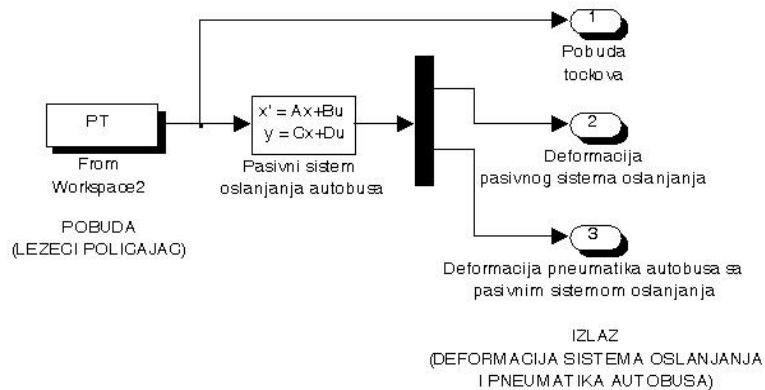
1

Pobuda tockova

PT

From Workspace2

$x' = Ax+Bu$
$y = Cx+Du$

Pasivni sistem oslanjanja autobusa

2

Deformacija pasivnog sistema oslanjanja

POBUDA
(LEZECI POLICAJAC)

3

Deformacija pneumatika autobusa sa pasivnim sistemom oslanjanja

IZLAZ
(DEFORMACIJA SISTEMA OSLANJANJA I PNEUMATIKA AUTOBUSA)